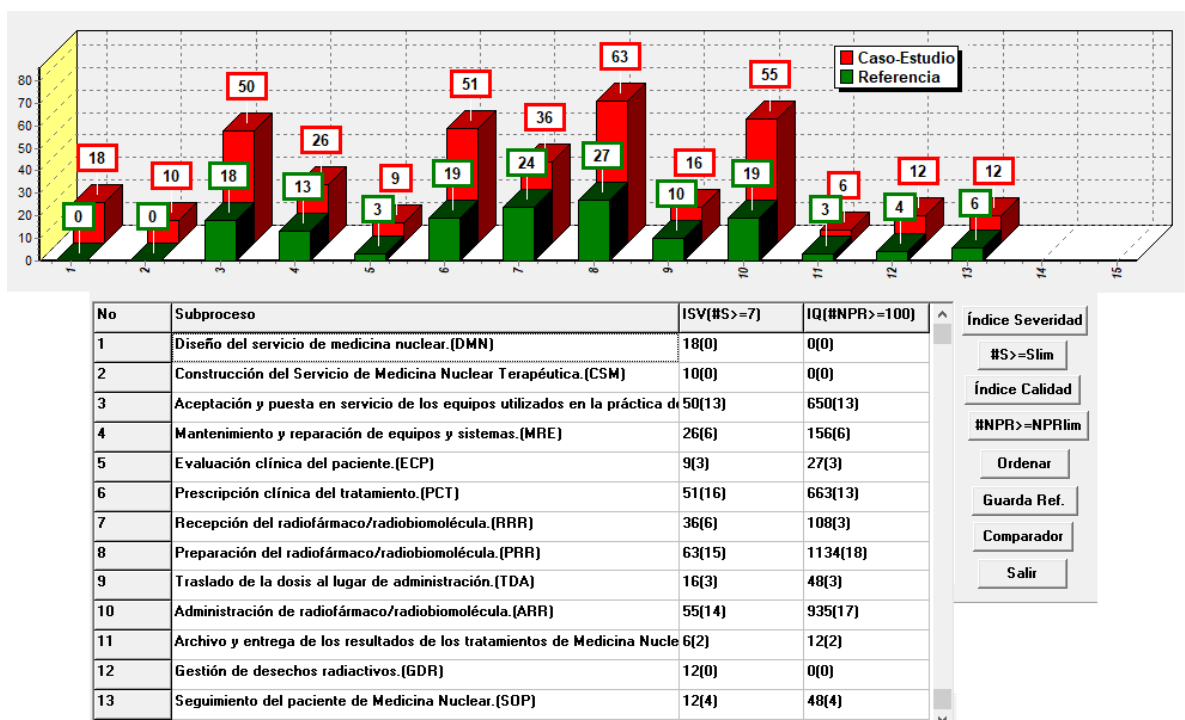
Caso-Estudio
Referencia

80
70
60
50
40
30
20
10
0

18 0
10 0
50 18
26 13
9 3
51 19
36 24
63 27
16 10
55 19
6 3
12 4
12 6

1 2 3 4 5 6 7 8 9 10 11 12 13 14 15

| No | Subproceso | ISV(#S>=7) | IQ(#NPR>=100) |
|---|---|---|---|
| 1 | Diseño del servicio de medicina nuclear.(DMN) | 18(0) | 0(0) |
| 2 | Construcción del Servicio de Medicina Nuclear Terapéutica.(CSM) | 10(0) | 0(0) |
| 3 | Aceptación y puesta en servicio de los equipos utilizados en la práctica de | 50(13) | 650(13) |
| 4 | Mantenimiento y reparación de equipos y sistemas.(MRE) | 26(6) | 156(6) |
| 5 | Evaluación clínica del paciente.(ECP) | 9(3) | 27(3) |
| 6 | Prescripción clínica del tratamiento.(PCT) | 51(16) | 663(13) |
| 7 | Recepción del radiofármaco/radiobiomolécula.(RRR) | 36(6) | 108(3) |
| 8 | Preparación del radiofármaco/radiobiomolécula.(PRR) | 63(15) | 1134(18) |
| 9 | Traslado de la dosis al lugar de administración.(TDA) | 16(3) | 48(3) |
| 10 | Administración de radiofármaco/radiobiomolécula.(ARR) | 55(14) | 935(17) |
| 11 | Archivo y entrega de los resultados de los tratamientos de Medicina Nucle | 6(2) | 12(2) |
| 12 | Gestión de desechos radiactivos.(GDR) | 12(0) | 0(0) |
| 13 | Seguimiento del paciente de Medicina Nuclear.(SOP) | 12(4) | 48(4) |

Índice Severidad
#S>=Slim
Índice Calidad
#NPR>=NPRlim
Ordenar
Guarda Ref.
Comparador
Salir